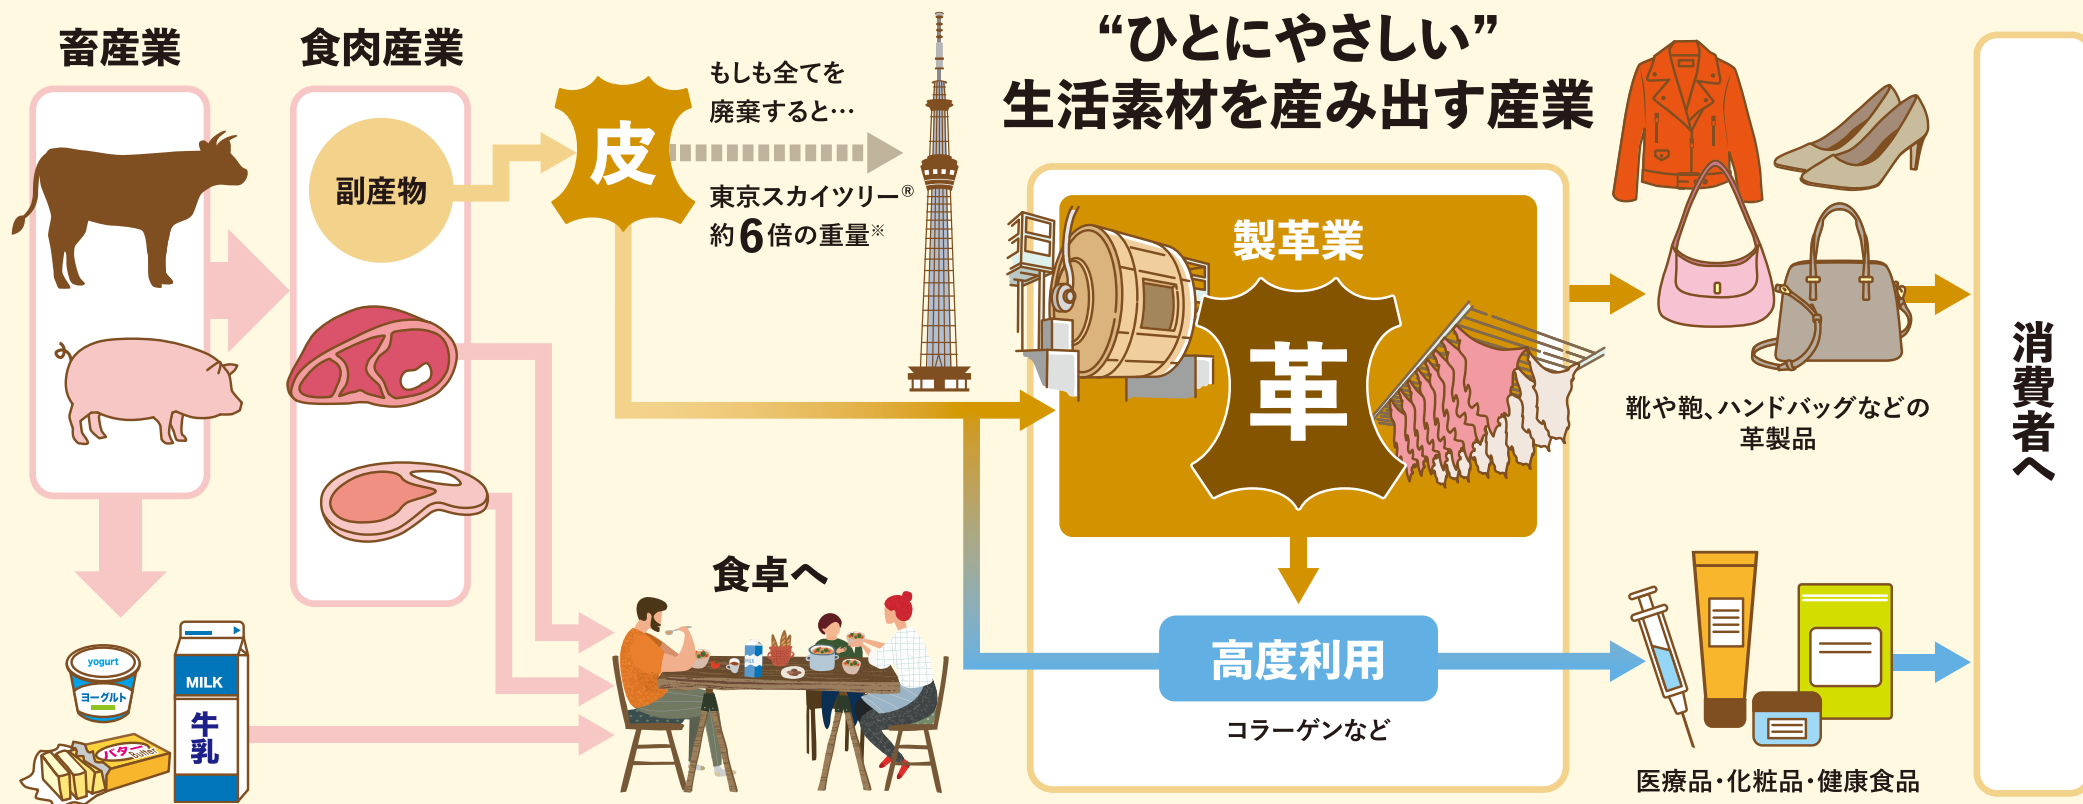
畜産業

食肉産業

副産物

皮

もしも全てを廃棄すると…

東京スカイツリー®約6倍の重量※

“ひとにやさしい”
生活素材を産み出す産業

製革業

革

靴や鞄、ハンドバッグなどの革製品

消費者へ

高度利用

コラーゲンなど

医療品・化粧品・健康食品

食卓へ

yogurt
ヨーグルト

バター
Butter

MILK
牛乳